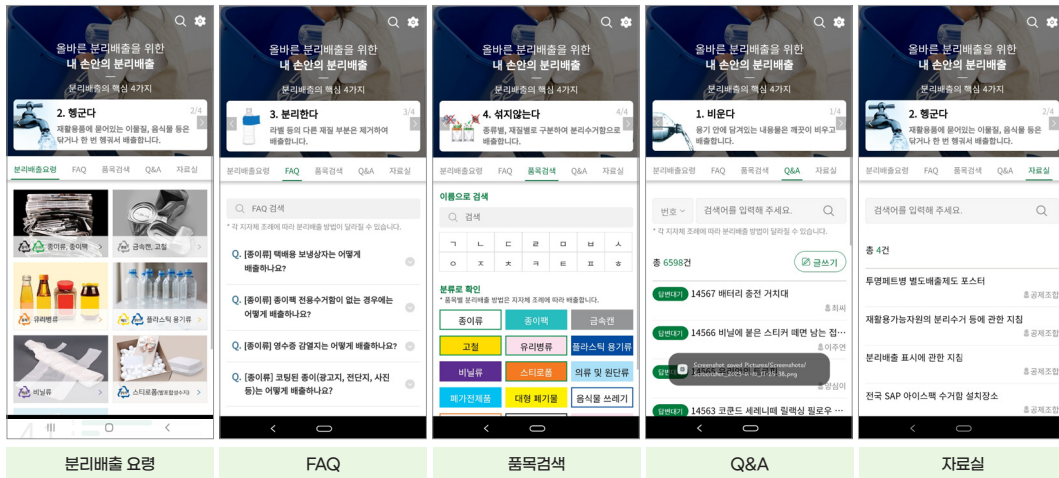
올바른 분리배출을 위한
내 손안의 분리배출
분리배출의 핵심 4가지

2. 헹군다 2/4
재활용품에 묻어있는 이물질, 음식물 등은 닦거나 한 번 헹궈서 배출합니다.

분리배출요령 FAQ 품목검색 Q&A 자료실

종이류, 종이팩
금속캔, 고철
유리병류
플라스틱 용기류
비닐류
스티로폼(발포합성수지)

올바른 분리배출을 위한
내 손안의 분리배출
분리배출의 핵심 4가지

3. 분리한다 3/4
라벨 등의 다른 재질 부분은 제거하여 배출합니다.

분리배출요령 FAQ 품목검색 Q&A 자료실

FAQ 검색
* 각 지자체 조례에 따라 분리배출 방법이 달라질 수 있습니다.

Q. [종이류] 택배용 보냉상자는 어떻게 배출하나요?
Q. [종이류] 종이팩 전용수거함이 없는 경우에는 어떻게 배출하나요?
Q. [종이류] 영수증 감열지는 어떻게 배출하나요?
Q. [종이류] 코팅된 종이(광고지, 전단지, 사진 등)는 어떻게 배출하나요?

올바른 분리배출을 위한
내 손안의 분리배출
분리배출의 핵심 4가지

4. 섞지않는다 4/4
종류별, 재질별로 구분하여 분리수거함으로 배출합니다.

분리배출요령 FAQ 품목검색 Q&A 자료실

이름으로 검색
검색

| ㄱ | ㄴ | ㄷ | ㄹ | ㅁ | ㅂ | ㅅ |
|---|---|---|---|---|---|---|
| ㅇ | ㅈ | ㅊ | ㅋ | ㅌ | ㅍ | ㅎ |

분류로 확인
* 품목별 분리배출 방법은 지자체 조례에 따라 배출합니다.

| 종이류 | 종이팩 | 금속캔 |
|---|---|---|
| 고철 | 유리병류 | 플라스틱 용기류 |
| 비닐류 | 스티로폼 | 의류 및 원단류 |
| 폐가전제품 | 대형 폐기물 | 음식물 쓰레기 |

올바른 분리배출을 위한
내 손안의 분리배출
분리배출의 핵심 4가지

1. 비운다 1/4
용기 안에 담겨있는 내용물은 깨끗이 비우고 배출합니다.

분리배출요령 FAQ 품목검색 Q&A 자료실

번호 검색어를 입력해 주세요.
* 각 지자체 조례에 따라 분리배출 방법이 달라질 수 있습니다.

총 6598건 글쓰기

답변대기 14567 배터리 충전 거치대
홍취씨
답변대기 14566 비닐에 붙은 스티커 때면 낭는 접...
홍이주연
답변대기
Screenshot saved Pictures/Screenshots/
홍상심이
답변대기 14563 코코드 세레니떼 릴랙싱 필로우 ...

올바른 분리배출을 위한
내 손안의 분리배출
분리배출의 핵심 4가지

2. 헹군다 2/4
재활용품에 묻어있는 이물질, 음식물 등은 닦거나 한 번 헹궈서 배출합니다.

분리배출요령 FAQ 품목검색 Q&A 자료실

검색어를 입력해 주세요.

총 4건

투명페트병 별도배출제도 포스터
홍공제조합
재활용가능자원의 분리수거 등에 관한 지침
홍공제조합
분리배출 표시에 관한 지침
홍공제조합
전국 SAP 아이스팩 수거함 설치장소
홍공제조합

분리배출 요령
FAQ
품목검색
Q&A
자료실